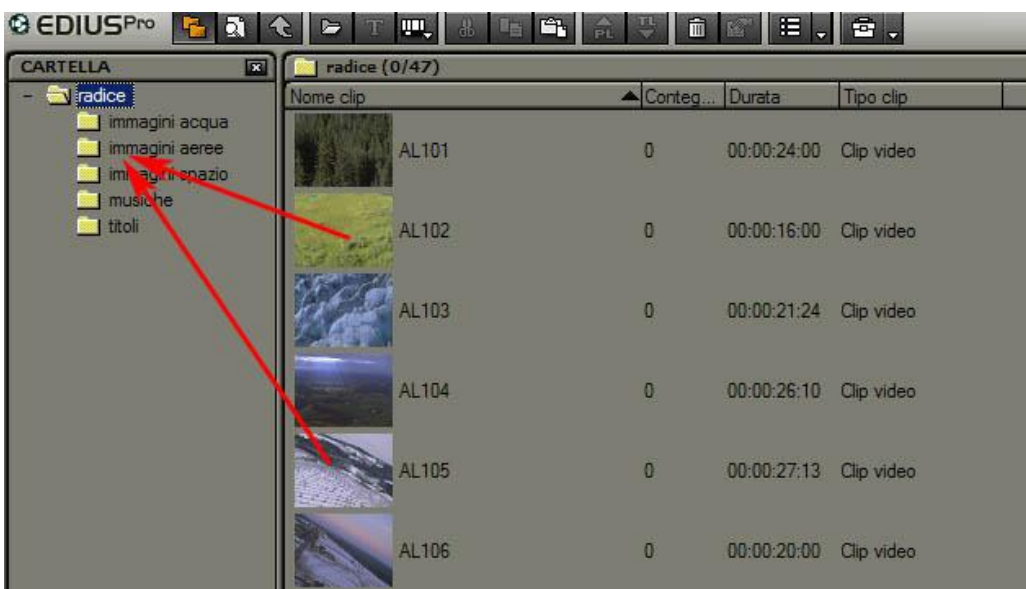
EDIUSPro

CARTELLA

radice
immagini acqua
immagini aeree
immagini spazio
musiche
titoli

radice (0/47)

| Nome clip | Conteg... | Durata | Tipo clip |
|---|---|---|---|
| AL101 | 0 | 00:00:24:00 | Clip video |
| AL102 | 0 | 00:00:16:00 | Clip video |
| AL103 | 0 | 00:00:21:24 | Clip video |
| AL104 | 0 | 00:00:26:10 | Clip video |
| AL105 | 0 | 00:00:27:13 | Clip video |
| AL106 | 0 | 00:00:20:00 | Clip video |